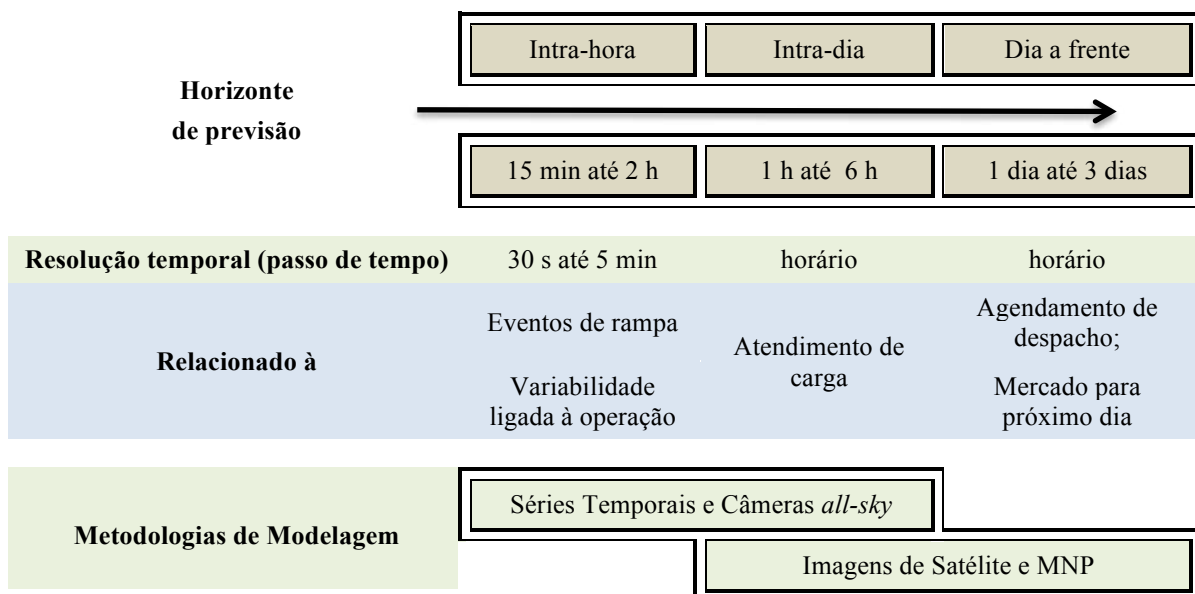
Intra-hora | Intra-dia | Dia a frente

Horizonte de previsão

15 min até 2 h | 1 h até 6 h | 1 dia até 3 dias

| Resolução temporal (passo de tempo) | 30 s até 5 min | horário | horário |
|---|---|---|---|
| Relacionado à | Eventos de rampa<br>Variabilidade ligada à operação | Atendimento de carga | Agendamento de despacho;<br>Mercado para próximo dia |

Metodologias de Modelagem

Séries Temporais e Câmeras *all-sky*

Imagens de Satélite e MNP